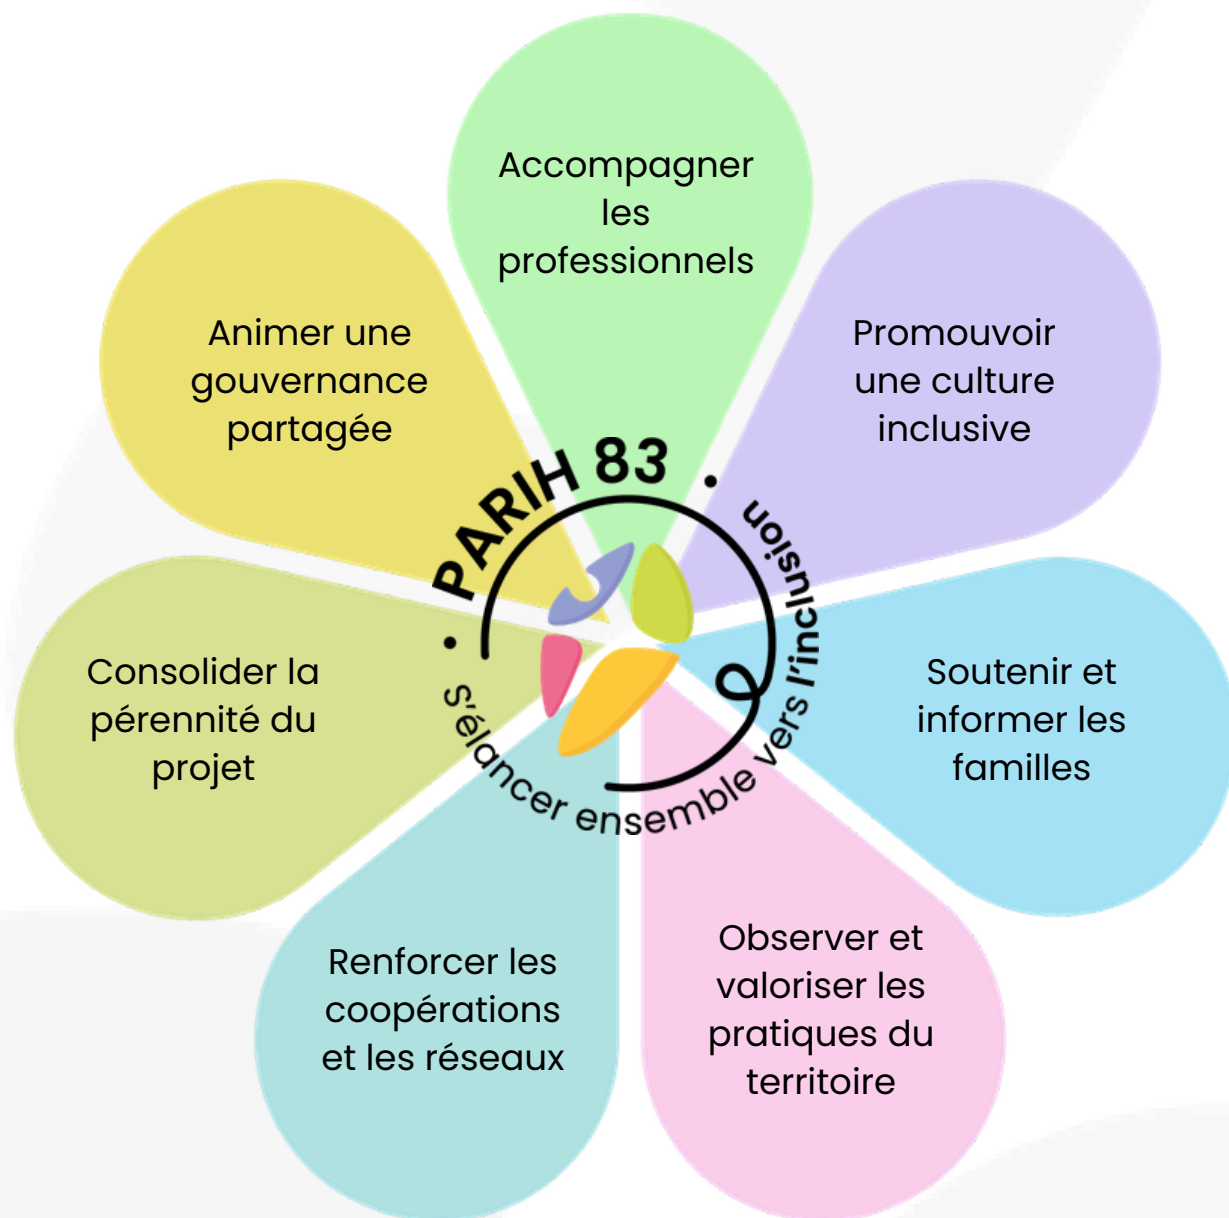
Accompagner les professionnels

Promouvoir une culture inclusive

Soutenir et informer les familles

Observer et valoriser les pratiques du territoire

Renforcer les coopérations et les réseaux

Consolider la pérennité du projet

Animer une gouvernance partagée

PARIH 83

S'élancer ensemble vers l'inclusion